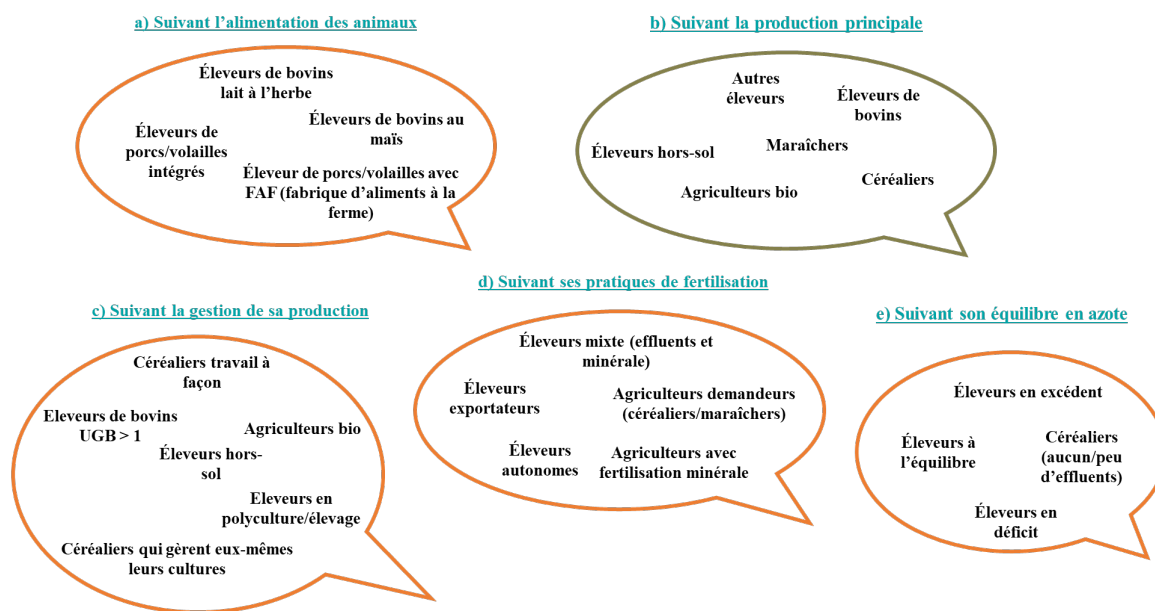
a) Suivant l'alimentation des animaux

Éleveurs de bovins lait à l'herbe

Éleveurs de porcs/volailles intégrés

Éleveurs de bovins au maïs

Éleveur de porcs/volailles avec FAF (fabrique d'aliments à la ferme)

b) Suivant la production principale

Autres éleveurs

Éleveurs de bovins

Éleveurs hors-sol

Maraîchers

Agriculteurs bio

Céréaliers

d) Suivant ses pratiques de fertilisation

Éleveurs mixte (effluents et minérale)

Éleveurs exportateurs

Agriculteurs demandeurs (céréaliers/maraîchers)

Éleveurs autonomes

Agriculteurs avec fertilisation minérale

c) Suivant la gestion de sa production

Céréaliers travail à façon

Eleveurs de bovins UGB > 1

Agriculteurs bio

Éleveurs hors-sol

Eleveurs en polyculture/élevage

Céréaliers qui gèrent eux-mêmes leurs cultures

e) Suivant son équilibre en azote

Éleveurs en excédent

Éleveurs à l'équilibre

Céréaliers (aucun/peu d'effluents)

Éleveurs en déficit